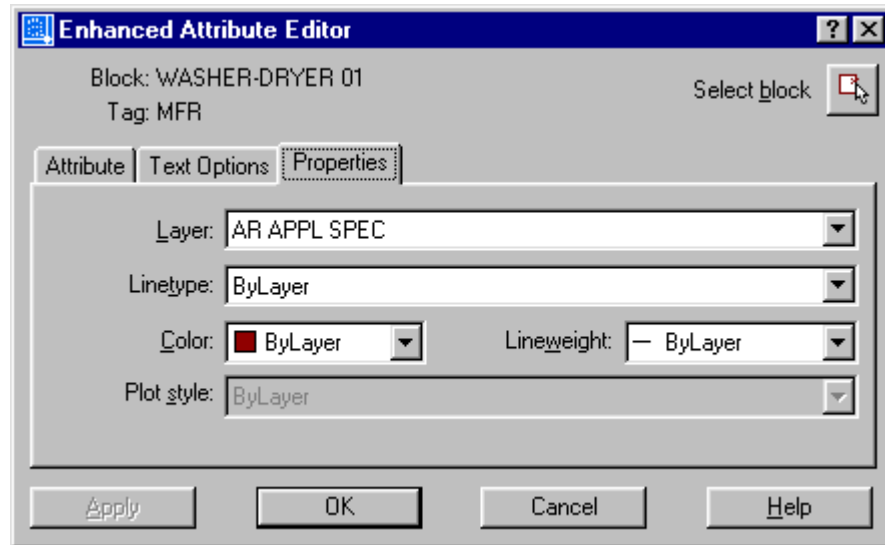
Enhanced Attribute Editor

?

Block: WASHER-DRYER 01
Tag: MFR

Select block

Attribute | Text Options | Properties

Layer: AR APPL SPEC

Linetype: ByLayer

Color: ByLayer

Lineweight: — ByLayer

Plot style: ByLayer

Apply

OK

Cancel

Help